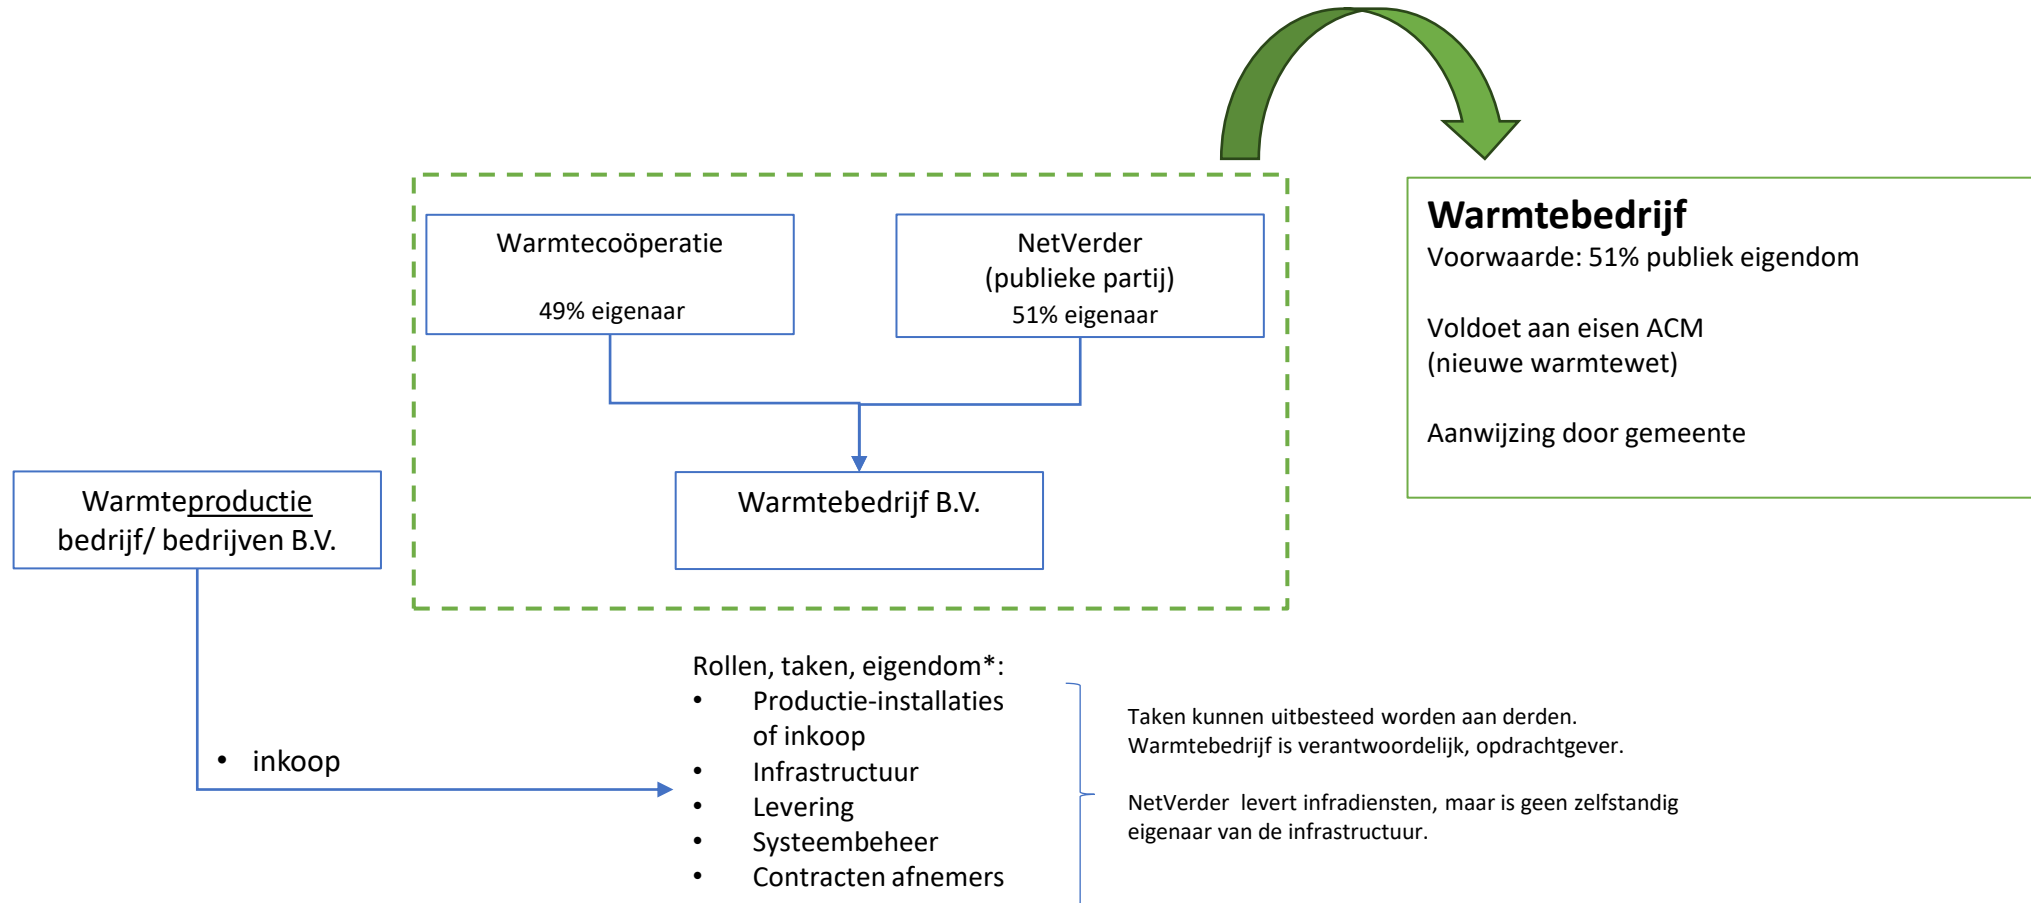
Warmtecoöperatie

49% eigenaar

NetVerder
(publieke partij)
51% eigenaar

Warmtebedrijf
Voorwaarde: 51% publiek eigendom

Voldoet aan eisen ACM
(nieuwe warmtewet)

Aanwijzing door gemeente

Warmteproductie bedrijf/ bedrijven B.V.

Warmtebedrijf B.V.

• inkoop

Rollen, taken, eigendom*:
• Productie-installaties of inkoop
• Infrastructuur
• Levering
• Systeembeheer
• Contracten afnemers

Taken kunnen uitbesteed worden aan derden.
Warmtebedrijf is verantwoordelijk, opdrachtgever.

NetVerder levert infradiensten, maar is geen zelfstandig eigenaar van de infrastructuur.